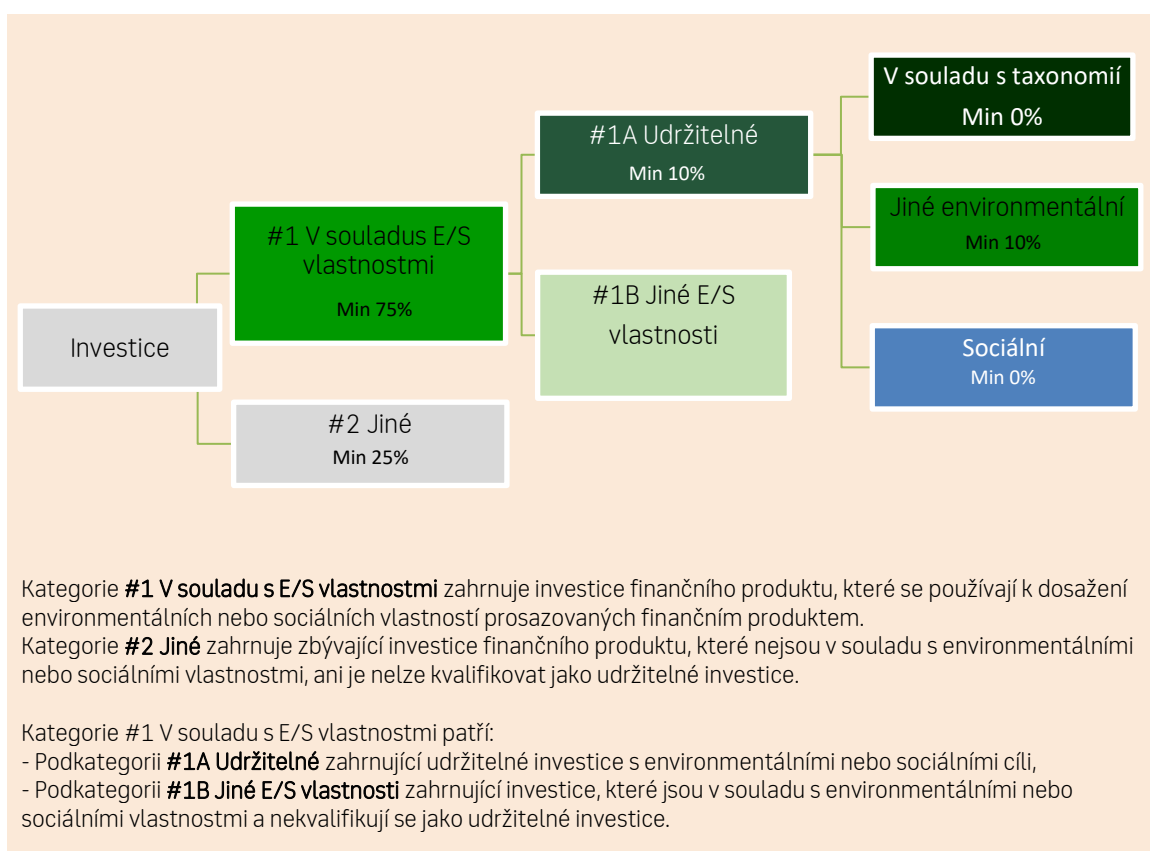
Investice

#1 V souladus E/S vlastnostmi
Min 75%

#2 Jiné
Min 25%

#1A Udržitelné
Min 10%

#1B Jiné E/S vlastnosti

V souladu s taxonomií
Min 0%

Jiné environmentální
Min 10%

Sociální
Min 0%

Kategorie **#1 V souladu s E/S vlastnostmi** zahrnuje investice finančního produktu, které se používají k dosažení environmentálních nebo sociálních vlastností prosazovaných finančním produktem.
Kategorie **#2 Jiné** zahrnuje zbývající investice finančního produktu, které nejsou v souladu s environmentálními nebo sociálními vlastnostmi, ani je nelze kvalifikovat jako udržitelné investice.

Kategorie #1 V souladu s E/S vlastnostmi patří:
- Podkategorii **#1A Udržitelné** zahrnující udržitelné investice s environmentálními nebo sociálními cíli,
- Podkategorii **#1B Jiné E/S vlastnosti** zahrnující investice, které jsou v souladu s environmentálními nebo sociálními vlastnostmi a nekvalifikují se jako udržitelné investice.